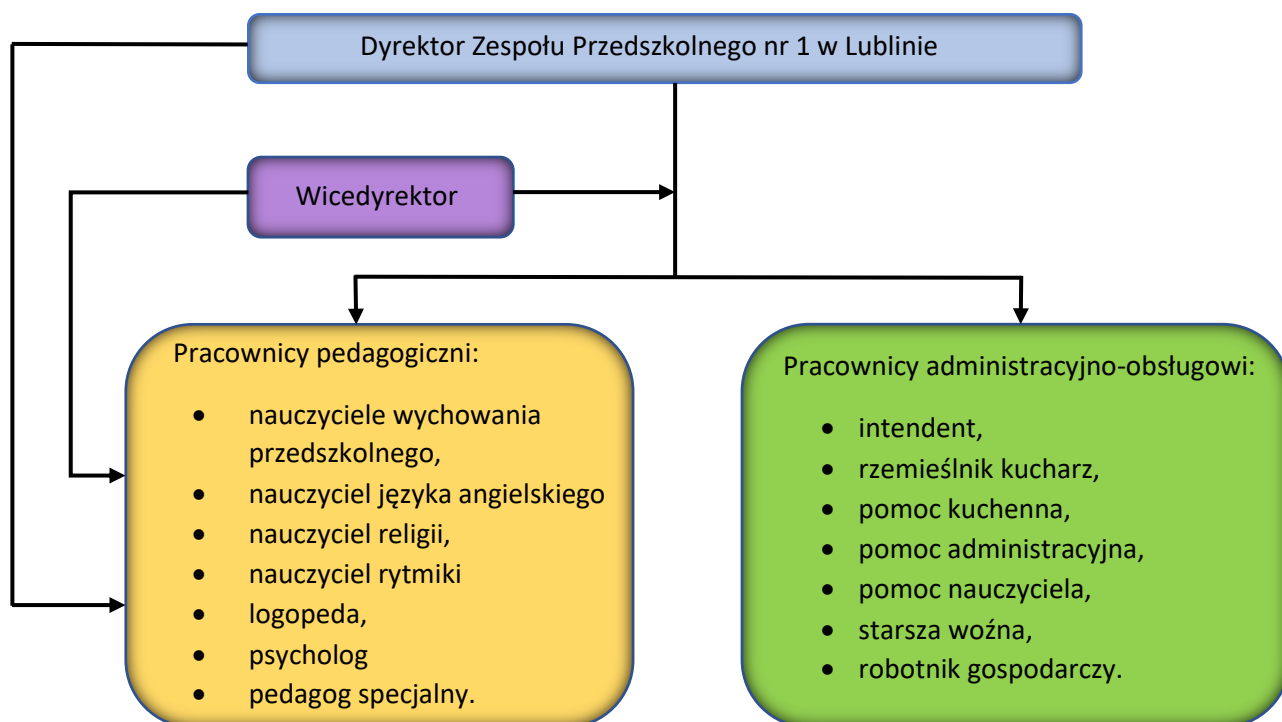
Dyrektor Zespołu Przedszkolnego nr 1 w Lublinie

Wicedyrektor

Pracownicy pedagogiczni:

- nauczyciele wychowania przedszkolnego,
- nauczyciel języka angielskiego
- nauczyciel religii,
- nauczyciel rytmiki
- logopeda,
- psycholog
- pedagog specjalny.

Pracownicy administracyjno-obsługowi:

- intendent,
- rzemieślnik kucharz,
- pomoc kuchenna,
- pomoc administracyjna,
- pomoc nauczyciela,
- starsza woźna,
- robotnik gospodarczy.